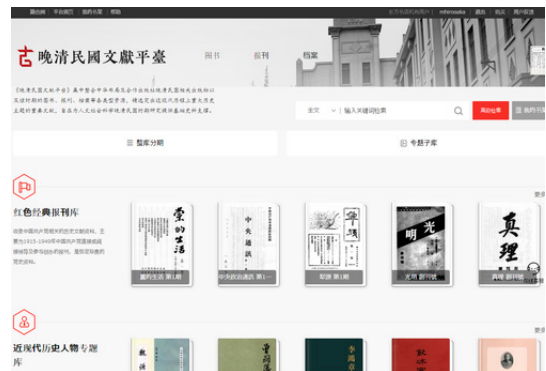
晚清民國文獻平臺

图书 报刊 档案

全文 | 输入关键词检索

高级检索 我的书架

整库分期

专题子库

红色经典报刊库

更多

党的生活 第1期

中央政治通讯 第1...

向导

光明 创刊号

真理 创刊号

近现代历史人物专题库

更多